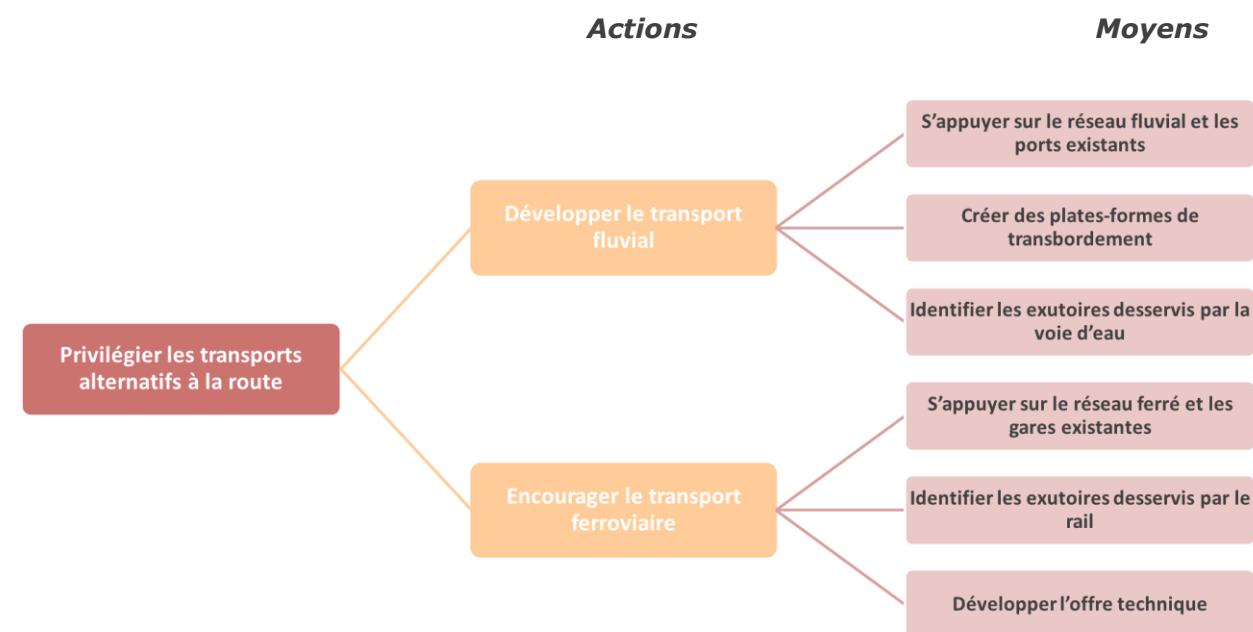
Actions

Moyens

Privilégier les transports alternatifs à la route

Développer le transport fluvial

Encourager le transport ferroviaire

S'appuyer sur le réseau fluvial et les ports existants

Créer des plates-formes de transbordement

Identifier les exutoires desservis par la voie d'eau

S'appuyer sur le réseau ferré et les gares existantes

Identifier les exutoires desservis par le rail

Développer l'offre technique